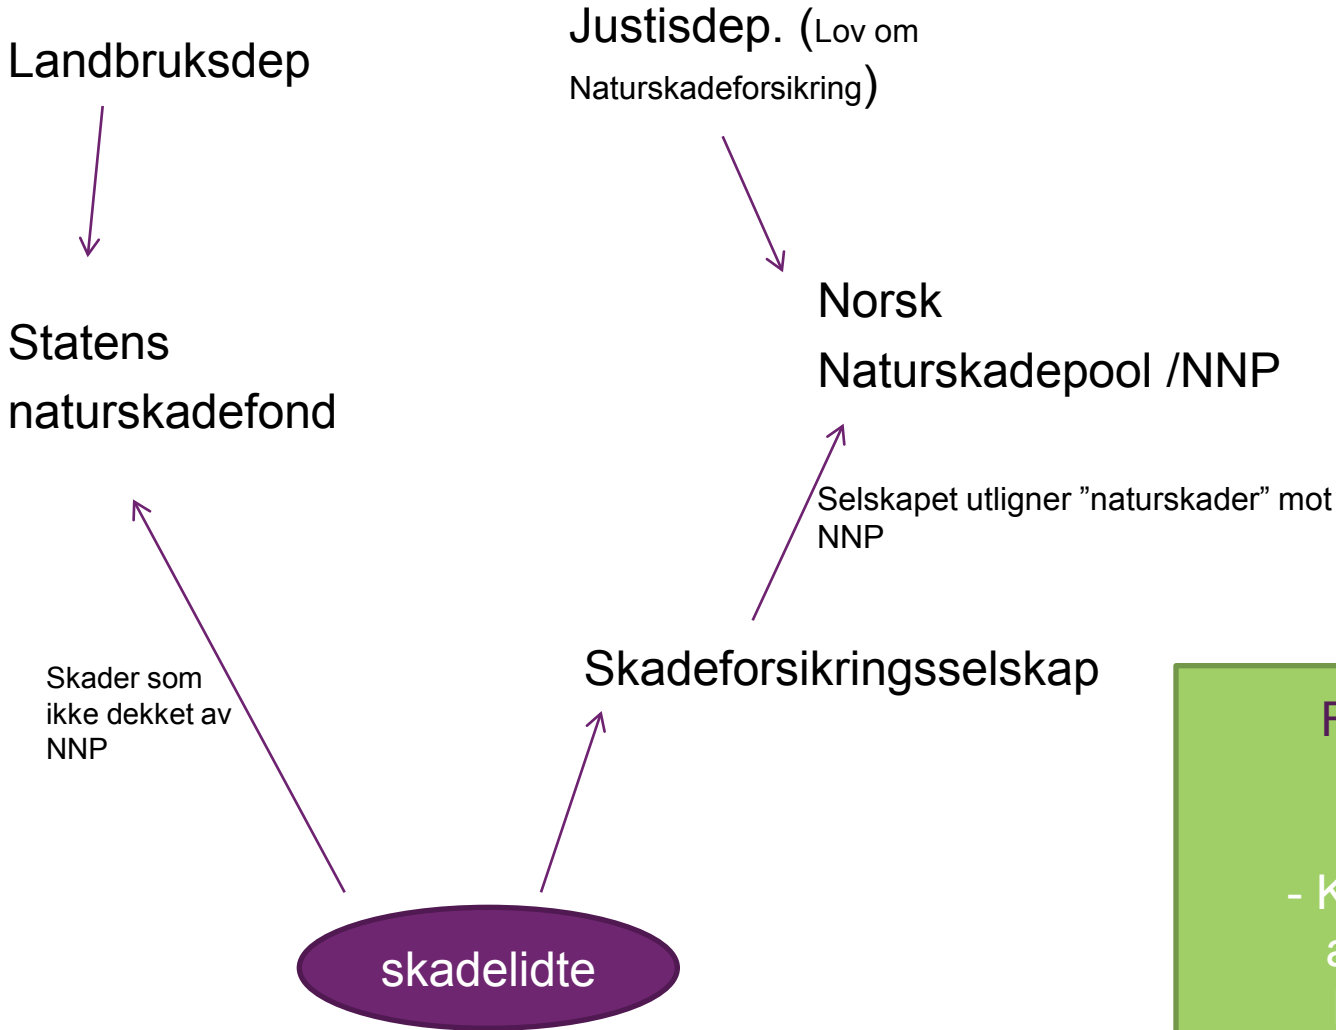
Landbruksdep

Justisdep. (Lov om Naturskadeforsikring)

Statens naturskadefond

Norsk Naturskadepool /NNP

Selskapet utligner ”naturskader” mot NNP

Skader som ikke dekket av NNP

Skadeforsikringsselskap

skadelidte

F

- K
a